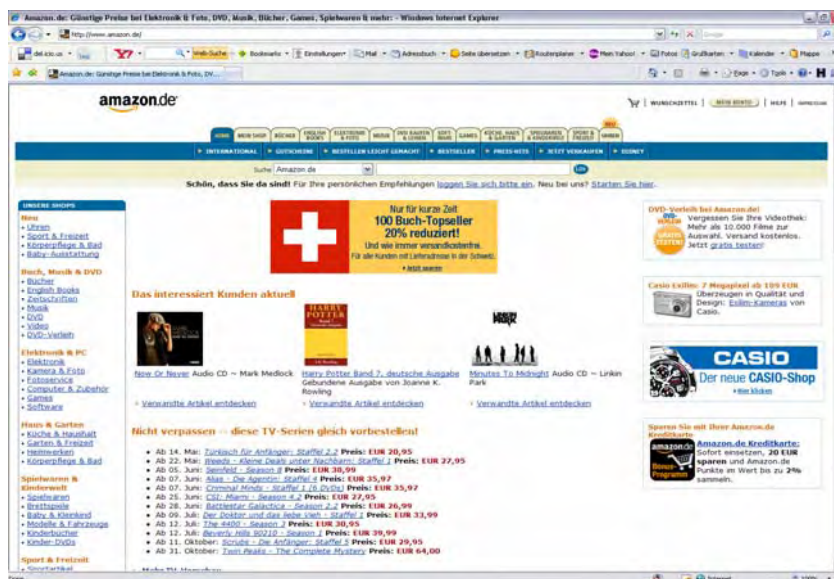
Amazon.de: Günstige Preise bei Elektronik & Foto, DVD, Musik, Bücher, Games, Spielwaren & mehr - Windows Internet Explorer

http://www.amazon.de/

Google

del.icio.us

Y7

Web-Suche

Bookmarks

Einstellungen

Mail

Adressbuch

Seite übersetzen

Routenplaner

Mein Yahoo!

Fotos

Grußkarten

Kalender

Mappe

Amazon.de: Günstige Preise bei Elektronik & Foto, DV...

Extras

Tools

amazon.de

WUNSCHZETTEL | MEIN KONTO | HILFE | IMPRESSUM

HOME | MEIN SHOP | BÜCHER | ENGLISH BOOKS | ELEKTRONIK & FOTO | MUSIK | DVD KAUFEN & LEIHEN | SOFTWARE | GAMES | KÜCHE, HAUS & GARTEN | SPIELWAREN & KINDERWELT | SPORT & FREIZEIT | UHREN

NEU

INTERNATIONAL | GUTSCHEINE | BESTELLEN LEICHT GEMACHT | BESTSELLER | PREISHITS | JETZT VERKAUFEN | DISNEY

Suche Amazon.de

LOS

Schön, dass Sie da sind! Für Ihre persönlichen Empfehlungen loggen Sie sich bitte ein. Neu bei uns? Starten Sie hier.

UNSERE SHOPS

Neu
Uhren
Sport & Freizeit
Körperpflege & Bad
Baby-Ausstattung

Buch, Musik & DVD
Bücher
English Books
Zeitschriften
Musik
DVD
Video
DVD-Verleih

Elektronik & PC
Elektronik
Kamera & Foto
Fotoservice
Computer & Zubehör
Games
Software

Haus & Garten
Küche & Haushalt
Garten & Freizeit
Heimwerken
Körperpflege & Bad

Spielwaren & Kinderwelt
Spielwaren
Brettspiele
Baby & Kleinkind
Modelle & Fahrzeuge
Kinderbücher
Kinder-DVDs

Sport & Freizeit
Sportartikel

Nur für kurze Zeit
100 Buch-Topseller
20% reduziert!
Und wie immer versandkostenfrei.
Für alle Kunden mit Lieferadresse in der Schweiz.
Jetzt sparen

Das interessiert Kunden aktuell

Now Or Never Audio CD ~ Mark Medlock

Harry Potter Band 7, deutsche Ausgabe Gebundene Ausgabe von Joanne K. Rowling

Minutes To Midnight Audio CD ~ Linkin Park

Verwandte Artikel entdecken

Verwandte Artikel entdecken

Verwandte Artikel entdecken

Nicht verpassen -- diese TV-Serien gleich vorbestellen!

Ab 14. Mai: Turkisch für Anfänger: Staffel 2.2 Preis: EUR 20,95
Ab 22. Mai: Weeds - Kleine Deals unter Nachbarn: Staffel 1 Preis: EUR 27,95
Ab 05. Juni: Seinfeld - Season 8 Preis: EUR 38,99
Ab 07. Juni: Alias - Die Agentin: Staffel 4 Preis: EUR 35,97
Ab 07. Juni: Criminal Minds - Staffel 1 (6 DVDs) Preis: EUR 35,97
Ab 25. Juni: CSI: Miami - Season 4.2 Preis: EUR 27,95
Ab 28. Juni: Battlestar Galactica - Season 2.2 Preis: EUR 26,99
Ab 09. Juli: Der Doktor und das liebe Vieh - Staffel 2 Preis: EUR 33,99
Ab 12. Juli: The 4400 - Season 2 Preis: EUR 30,95
Ab 12. Juli: Beverly Hills 90210 - Season 1 Preis: EUR 39,99
Ab 11. Oktober: Scrubs - Die Anfänger: Staffel 5 Preis: EUR 29,95
Ab 31. Oktober: Twin Peaks - The Complete Mystery Preis: EUR 64,00

DVD-Verleih bei Amazon.de!
Vergessen Sie Ihre Videothek: Mehr als 10.000 Filme zur Auswahl. Versand kostenlos. Jetzt gratis testen!

Casio Exilim: 7 Megapixel ab 199 EUR
Überzeugen in Qualität und Design: Exilim-Kameras von Casio.

CASIO
Der neue CASIO-Shop
Hier klicken

Sparen Sie mit Ihrer Amazon.de Kreditkarte
Amazon.de Kreditkarte: Sofort einsetzen, 20 EUR sparen und Amazon.de Punkte im Wert bis zu 2% sammeln.

Internet

100%